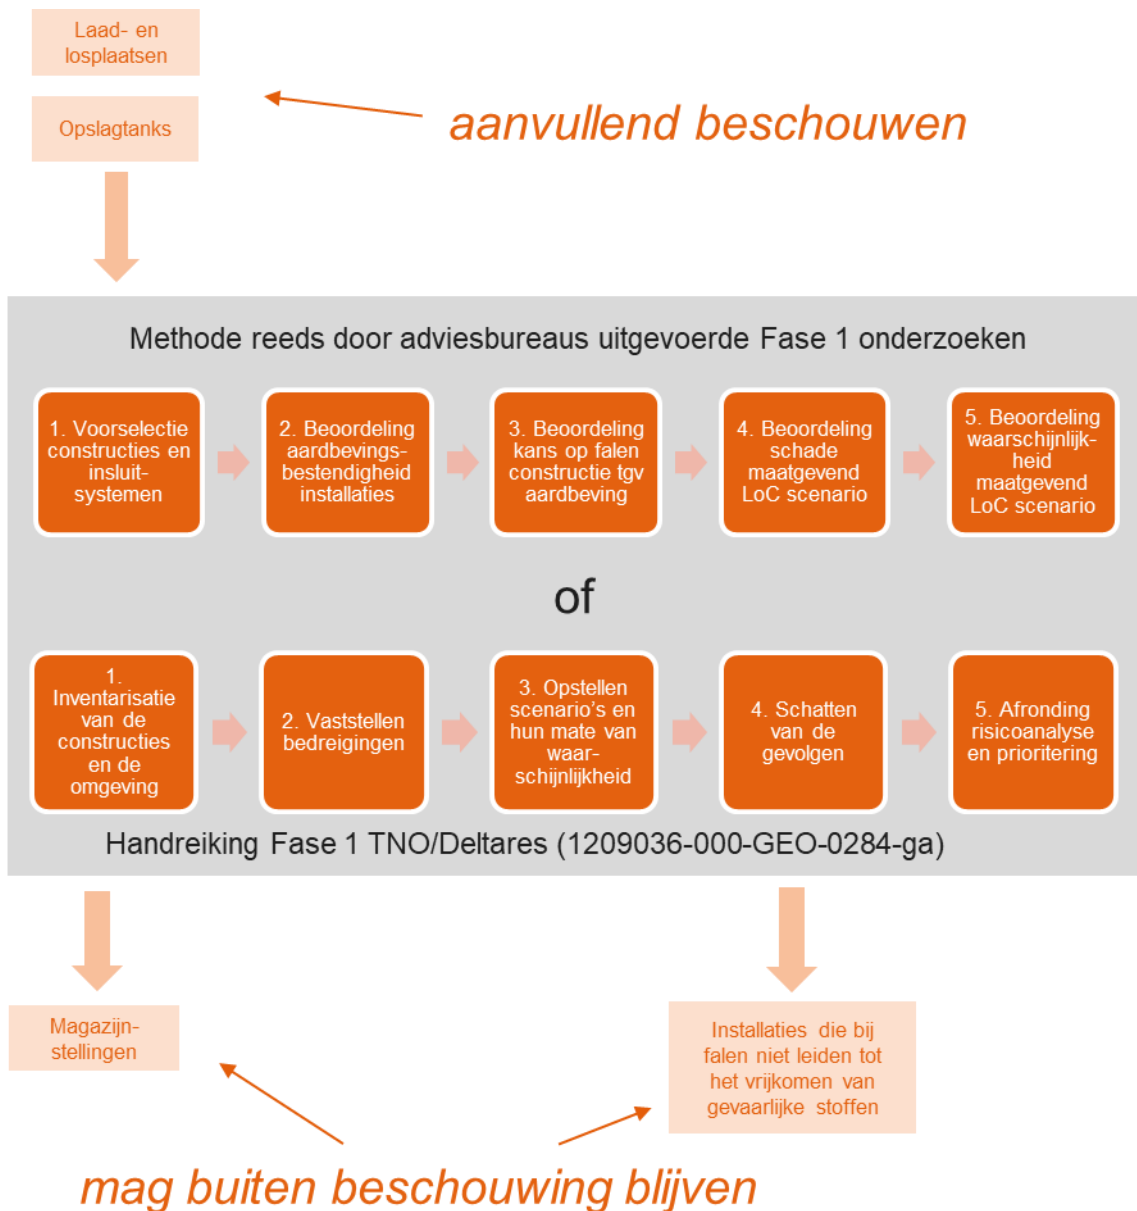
Laad- en losplaatsen

Opslagtanks

aanvullend beschouwen

Methode reeds door adviesbureaus uitgevoerde Fase 1 onderzoeken

1. Voorselectie constructies en insluitsystemen

2. Beoordeling aardbevingsbestendigheid installaties

3. Beoordeling kans op falen constructie tgv aardbeving

4. Beoordeling schade maatgevend LoC scenario

5. Beoordeling waarschijnlijkheid maatgevend LoC scenario

of

1. Inventarisatie van de constructies en de omgeving

2. Vaststellen bedreigingen

3. Opstellen scenario's en hun mate van waarschijnlijkheid

4. Schatten van de gevolgen

5. Afronding risicoanalyse en prioritering

Handreiking Fase 1 TNO/Deltares (1209036-000-GEO-0284-ga)

Magazijnstellingen

Installaties die bij falen niet leiden tot het vrijkomen van gevaarlijke stoffen

mag buiten beschouwing blijven